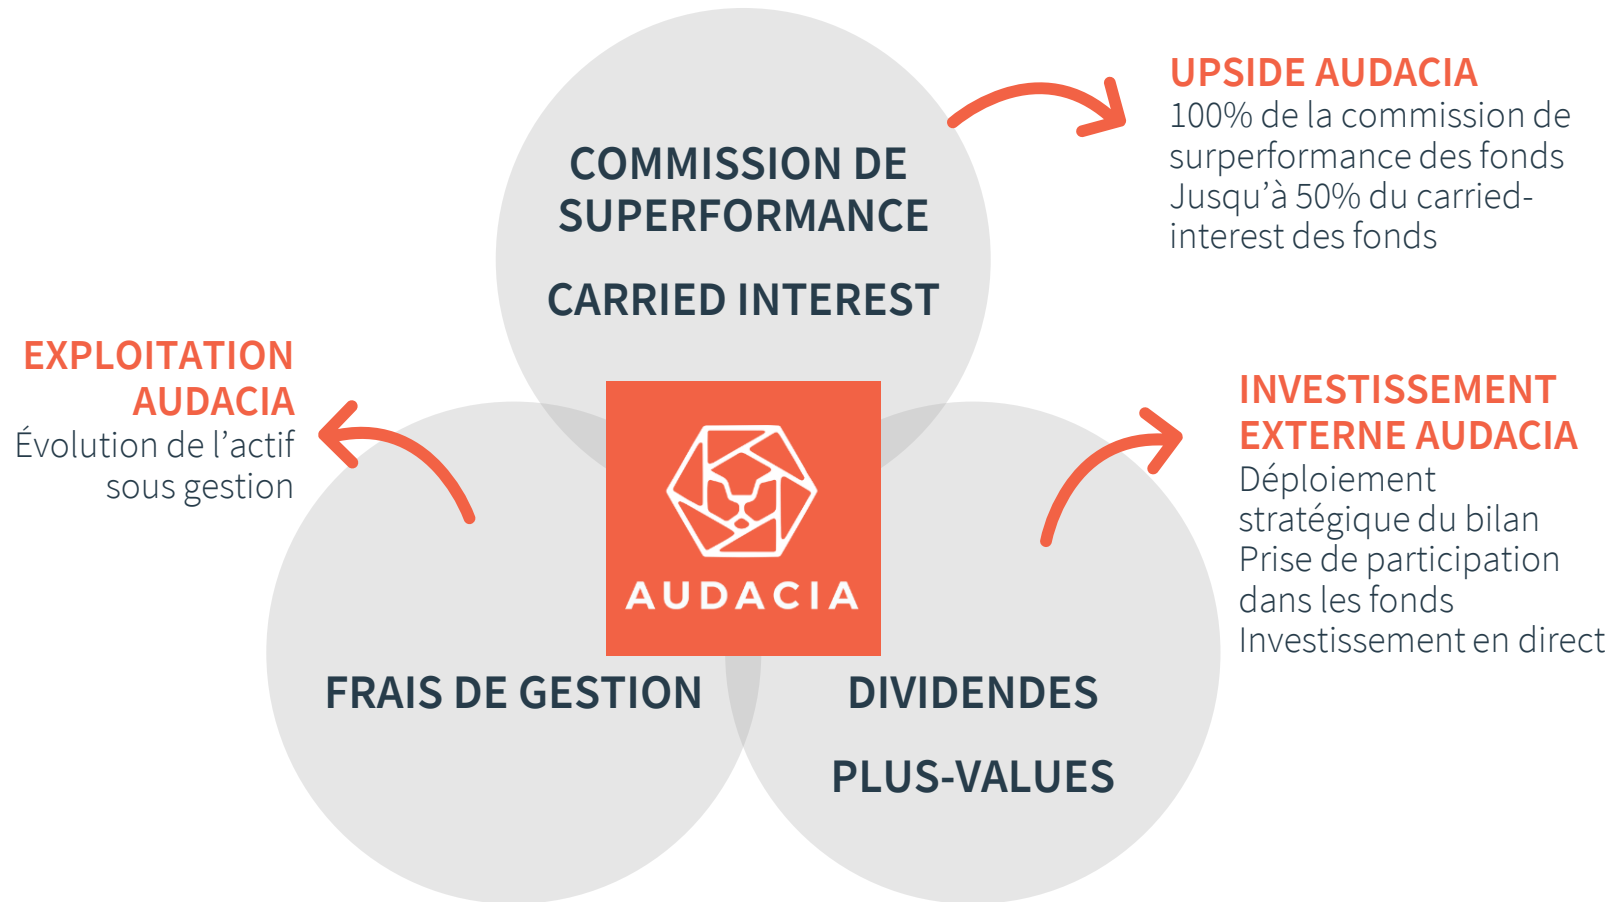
COMMISSION DE SUPERFORMANCE

CARRIED INTEREST

UPSIDE AUDACIA
100% de la commission de surperformance des fonds
Jusqu'à 50% du carried-interest des fonds

EXPLOITATION AUDACIA
Évolution de l'actif sous gestion

AUDACIA

INVESTISSEMENT EXTERNE AUDACIA
Déploiement stratégique du bilan
Prise de participation dans les fonds
Investissement en direct

FRAIS DE GESTION

DIVIDENDES

PLUS-VALUES